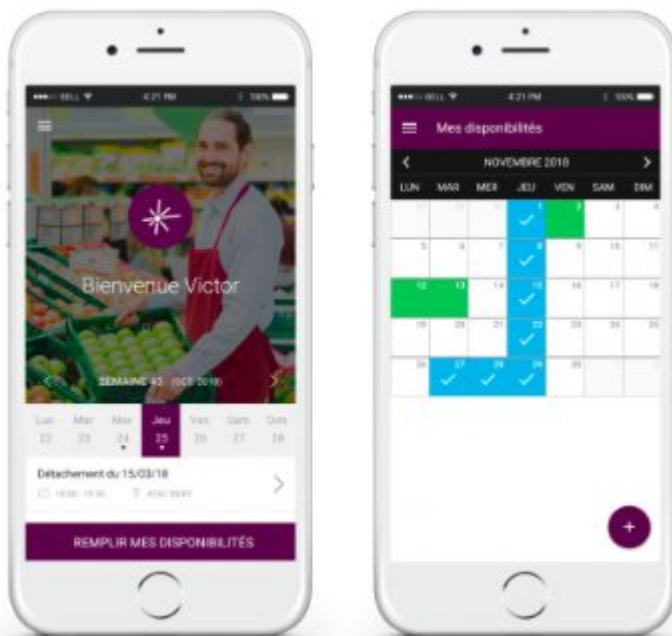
BELL 4:21 PM 100%

Bienvenue Victor

SEMAINE 43 OCT. 2018

Lun 22
Mar 23
Mer 24
Jeu 25
Ven 26
Sam 27
Dim 28

Détachement du 15/03/18

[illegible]

REMPLIR MES DISPONIBILITÉS

BELL 4:21 PM 100%

Mes disponibilités

NOVEMBRE 2018

| LUN | MAR | MER | JEU | VEN | SAM | DIM |
|---|---|---|---|---|---|---|
| | | | 1 | 2 | 3 | 4 |
| 5 | 6 | 7 | 8 | 9 | 10 | 11 |
| 12 | 13 | 14 | 15 | 16 | 17 | 18 |
| 19 | 20 | 21 | 22 | 23 | 24 | 25 |
| 26 | 27 | 28 | 29 | 30 | | |

+